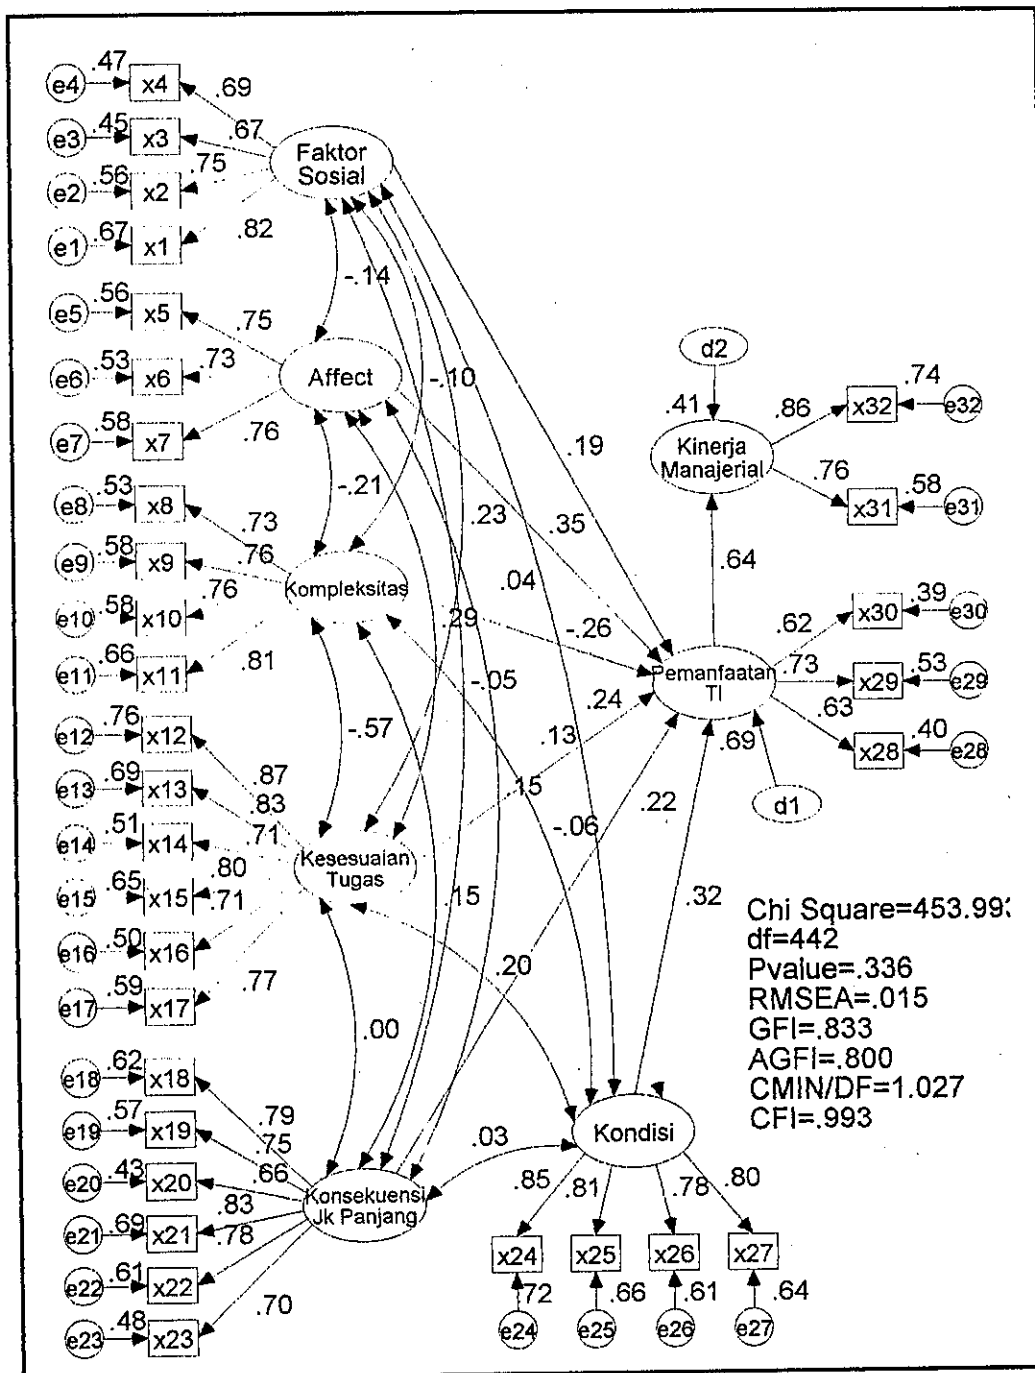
e4 .47 x4 .69
e3 .45 x3 .67
e2 .56 x2 .75
e1 .67 x1 .82
Faktor Sosial
-.14
e5 .56 x5 .75
e6 .53 x6 .73
e7 .58 x7 .76
Affect
-.10
.19
d2
.41
Kinerja Manajerial
.86 x32 .74 e32
.76 x31 .58 e31
-.21
e8 .53 x8 .73
e9 .58 x9 .76
e10 .58 x10 .76
e11 .66 x11 .81
Kompleksitas
.23
.35
.04
.64
.29
-.26
.62 x30 .39 e30
.73 x29 .53 e29
.63 x28 .40 e28
Pemanfaatan TI
-.05
.24
.69
d1
e12 .76 x12 .87
e13 .69 x13 .83
e14 .51 x14 .71
e15 .65 x15 .80
e16 .50 x16 .71
e17 .59 x17 .77
-.57
.13
.15
-.06
.22
Kesesuaian Tugas
.15
.32
.20
.00
Chi Square=453.99:
df=442
Pvalue=.336
RMSEA=.015
GFI=.833
AGFI=.800
CMIN/DF=1.027
CFI=.993
e18 .62 x18 .79
e19 .57 x19 .75
e20 .43 x20 .66
e21 .69 x21 .83
e22 .61 x22 .78
e23 .48 x23 .70
Konsekuensi Jk Panjang
.03
Kondisi
.85 .81 .78 .80
x24 x25 x26 x27
.72 .66 .61 .64
e24 e25 e26 e27